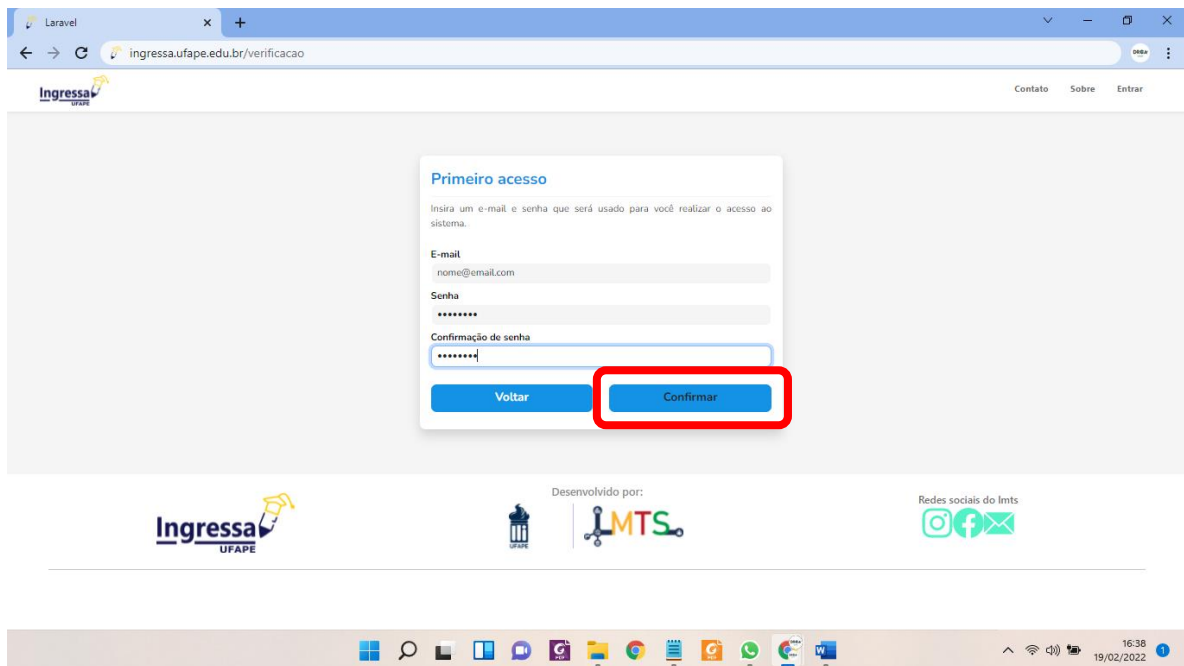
Laravel
ingressa.ufape.edu.br/verificacao

Ingressa UFAPE

Contato Sobre Entrar

Primeiro acesso

Insira um e-mail e senha que será usado para você realizar o acesso ao sistema.

E-mail
nome@email.com

Senha
••••••••

Confirmação de senha
••••••••

Voltar
Confirmar

Ingressa UFAPE

Desenvolvido por:
UFAPE
LMTS

Redes sociais do lmts

16:38
19/02/2022
1